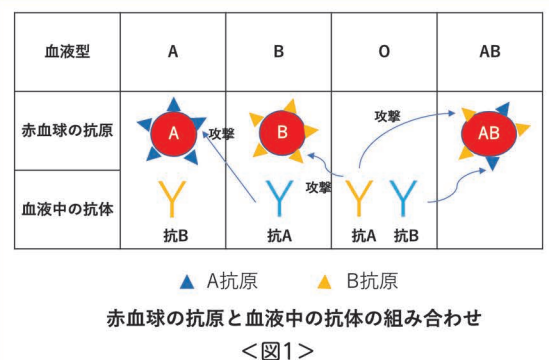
| 血液型 | A | B | O | AB |
|---|---|---|---|---|
| 赤血球の抗原 | A 攻撃 | B | 攻撃 | AB |
| 血液中の抗体 | 抗B | 抗A | 攻撃 抗A 抗B | |

▲ A抗原　▲ B抗原

赤血球の抗原と血液中の抗体の組み合わせ

＜図1＞